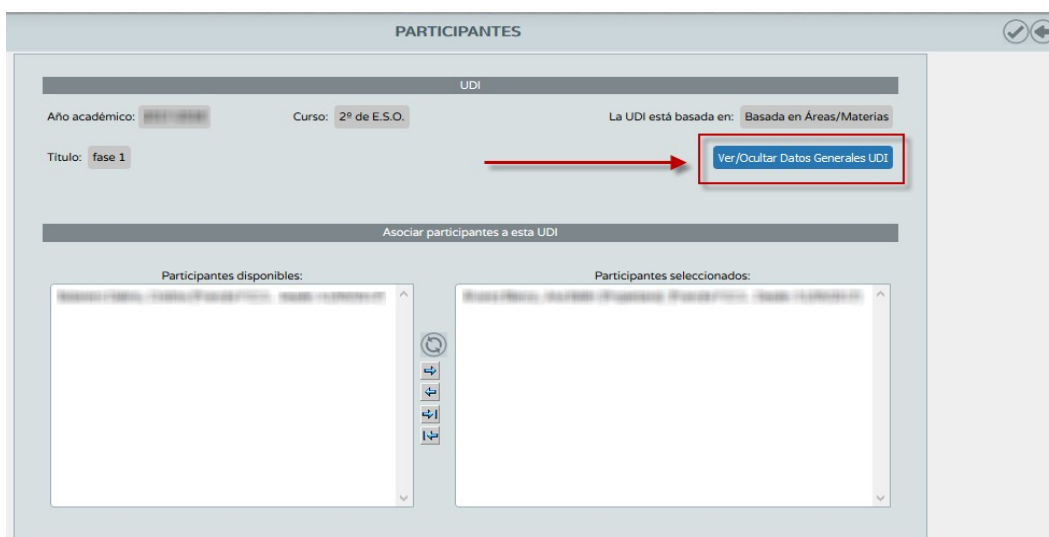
PARTICIPANTES

UDI

Año académico: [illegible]

Curso: 2º de E.S.O.

La UDI está basada en: Basada en Áreas/Materias

Título: fase 1

Ver/Ocultar Datos Generales UDI

Asociar participantes a esta UDI

Participantes disponibles:

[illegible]

Participantes seleccionados:

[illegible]